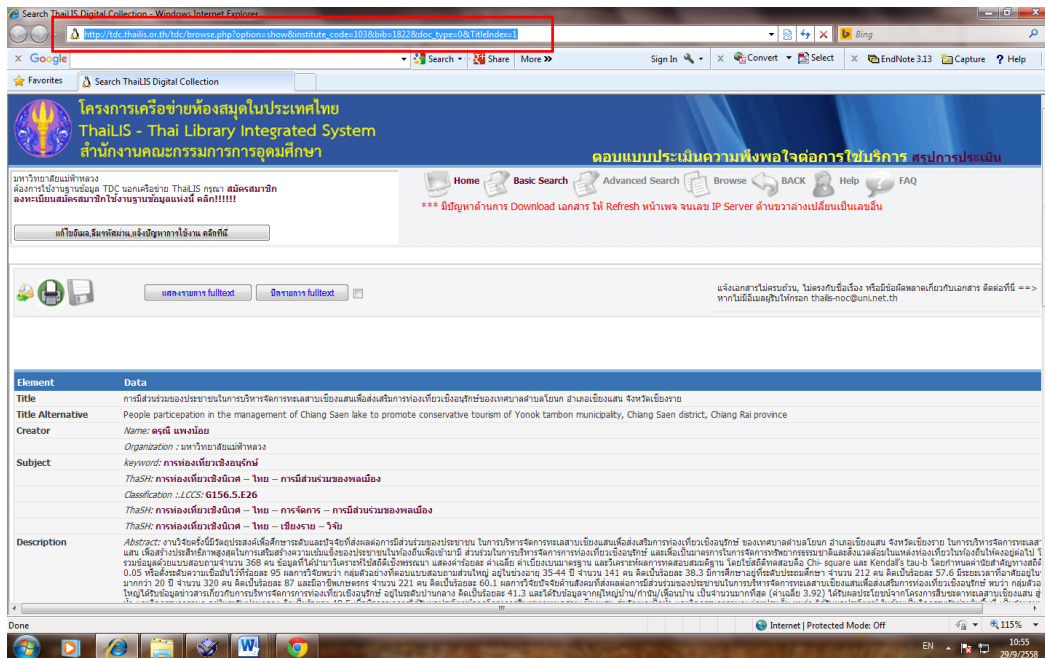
Search ThaiLIS Digital Collection - Windows Internet Explorer

http://tdc.thailis.or.th/tdc/browse.php?option=show&institute_code=103&bib=1822&doc_type=0&TitleIndex=1

Bing

Google | Search | Share | More » | Sign In | Convert | Select | EndNote 3.13 | Capture | Help

Favorites | Search ThaiLIS Digital Collection

โครงการเครือข่ายห้องสมุดในประเทศไทย
ThaiLIS - Thai Library Integrated System
สำนักงานคณะกรรมการการอุดมศึกษา

ตอบแบบประเมินความพึงพอใจต่อการใช้บริการ สรุปการประเมิน

มหาวิทยาลัยแม่ฟ้าหลวง
ต้องการใช้ฐานข้อมูล TDC นอกเครือข่าย ThaiLIS กรุณา สมัครสมาชิก
ลงทะเบียนสมัครสมาชิกใช้งานฐานข้อมูลแห่งนี้ คลิก!!!!!!

แก้ไขอีเมล,ลืมรหัสผ่าน,แจ้งปัญหาการใช้งาน คลิกที่นี่

Home | Basic Search | Advanced Search | Browse | BACK | Help | FAQ

*** มีปัญหาด้านการ Download เอกสาร ให้ Refresh หน้าเพจ จนเลข IP Server ด้านขวาล่างเปลี่ยนเป็นเลขอื่น

แสดงรายการ fulltext | ปิดรายการ fulltext

แจ้งเอกสารไม่ครบถ้วน, ไม่ตรงกับชื่อเรื่อง หรือมีข้อผิดพลาดเกี่ยวกับเอกสาร ติดต่อที่นี่ ==> หากไม่มีเมลผู้ใช้กรอก thailis-noc@uni.net.th

| Element | Data |
|---|---|
| Title | การมีส่วนร่วมของประชาชนในการบริหารจัดการทะเลสาบเชียงแสนเพื่อส่งเสริมการท่องเที่ยวเชิงอนุรักษ์ของเทศบาลตำบลโยนก อำเภอเชียงแสน จังหวัดเชียงราย |
| Title Alternative | People particepation in the management of Chiang Saen lake to promote conservative tourism of Yonok tambon municipality, Chiang Saen district, Chiang Rai province |
| Creator | Name: ดรุณี แพงน้อย |
| | Organization : มหาวิทยาลัยแม่ฟ้าหลวง |
| Subject | keyword: การท่องเที่ยวเชิงอนุรักษ์ |
| | ThaSH: การท่องเที่ยวเชิงนิเวศ -- ไทย -- การมีส่วนร่วมของพลเมือง |
| | Classification :.LCCS: G156.5.E26 |
| | ThaSH: การท่องเที่ยวเชิงนิเวศ -- ไทย -- การจัดการ -- การมีส่วนร่วมของพลเมือง |
| | ThaSH: การท่องเที่ยวเชิงนิเวศ -- ไทย -- เชียงราย -- วิจัย |
| Description | Abstract: งานวิจัยครั้งนี้มีวัตถุประสงค์เพื่อศึกษาระดับและปัจจัยที่ส่งผลต่อการมีส่วนร่วมของประชาชน ในการบริหารจัดการทะเลสาบเชียงแสนเพื่อส่งเสริมการท่องเที่ยวเชิงอนุรักษ์ ของเทศบาลตำบลโยนก อำเภอเชียงแสน จังหวัดเชียงราย ในการบริหารจัดการทะเลสาบเชียงแสน เพื่อสร้างประสิทธิภาพสูงสุดในการเสริมสร้างความเข้มแข็งของประชาชนในท้องถิ่นเพื่อเข้ามามี ส่วนร่วมในการบริหารจัดการการท่องเที่ยวเชิงอนุรักษ์ และเพื่อเป็นมาตรการในการจัดการทรัพยากรธรรมชาติและสิ่งแวดล้อมในแหล่งท่องเที่ยวในท้องถิ่นให้คงอยู่ต่อไป รวบรวมข้อมูลด้วยแบบสอบถามจำนวน 368 คน ข้อมูลที่ได้นำมาวิเคราะห์ใช้สถิติเชิงพรรณนา แสดงค่าร้อยละ ค่าเฉลี่ย ค่าเบี่ยงเบนมาตรฐาน และวิเคราะห์ผลการทดสอบสมมติฐาน โดยใช้สถิติทดสอบคือ Chi- square และ Kendall's tau-b โดยกำหนดค่านัยสำคัญทางสถิติ 0.05 หรือยังระดับความเชื่อมั่นไว้ที่ร้อยละ 95 ผลการวิจัยพบว่า กลุ่มตัวอย่างที่ตอบแบบสอบถามส่วนใหญ่ อยู่ในช่วงอายุ 35-44 ปี จำนวน 141 คน คิดเป็นร้อยละ 38.3 มีการศึกษาอยู่ที่ระดับประถมศึกษา จำนวน 212 คน คิดเป็นร้อยละ 57.6 มีระยะเวลาที่อาศัยอยู่มากกว่า 20 ปี จำนวน 320 คน คิดเป็นร้อยละ 87 และมีอาชีพเกษตรกร จำนวน 221 คน คิดเป็นร้อยละ 60.1 ผลการวิจัยปัจจัยด้านสังคมที่ส่งผลต่อการมีส่วนร่วมของประชาชนในการบริหารจัดการทะเลสาบเชียงแสนเพื่อส่งเสริมการท่องเที่ยวเชิงอนุรักษ์ พบว่า กลุ่มตัวอย่างส่วนใหญ่ได้รับข้อมูลข่าวสารเกี่ยวกับการบริหารจัดการการท่องเที่ยวเชิงอนุรักษ์ อยู่ในระดับปานกลาง คิดเป็นร้อยละ 41.3 และได้รับข้อมูลจากผู้ใหญ่บ้าน/กำนัน/เพื่อนบ้าน เป็นจำนวนมากที่สุด (ค่าเฉลี่ย 3.92) ได้รับผลประโยชน์จากโครงการสืบชะตาทะเลสาบเชียงแสน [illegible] |

Done | Internet | Protected Mode: Off | 115%

EN 10:55 29/9/2558